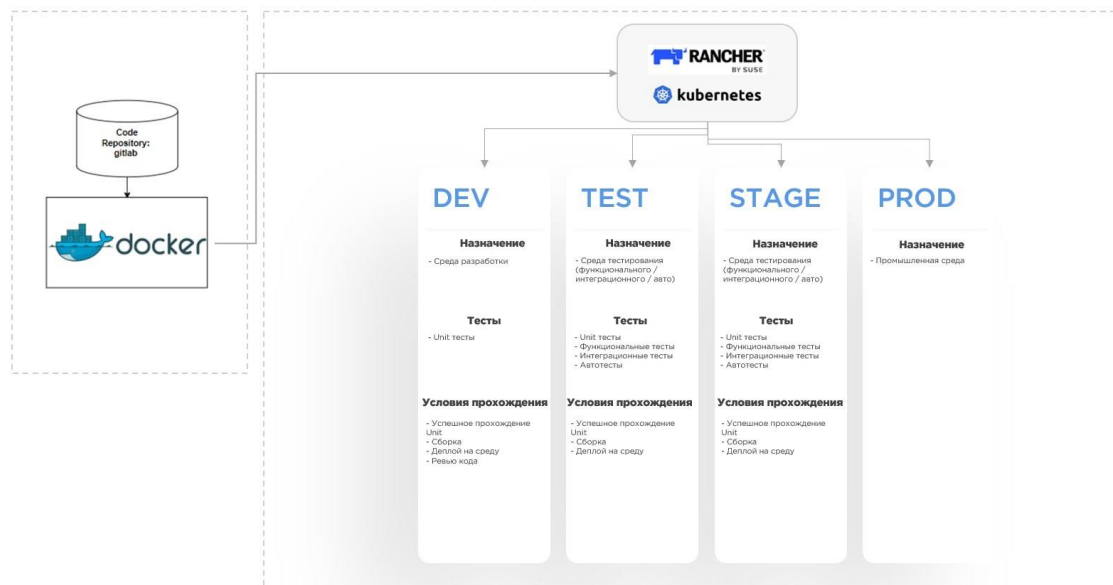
Code Repository: gitlab

docker

RANCHER BY SUSE

kubernetes

DEV

Назначение

- Среда разработки

Тесты

- Unit тесты

Условия прохождения

- Успешное прохождение Unit
- Сборка
- Деплой на среду
- Ревью кода

TEST

Назначение

- Среда тестирования (функционального / интеграционного / авто)

Тесты

- Unit тесты
- Функциональные тесты
- Интеграционные тесты
- Автотесты

Условия прохождения

- Успешное прохождение Unit
- Сборка
- Деплой на среду

STAGE

Назначение

- Среда тестирования (функционального / интеграционного / авто)

Тесты

- Unit тесты
- Функциональные тесты
- Интеграционные тесты
- Автотесты

Условия прохождения

- Успешное прохождение Unit
- Сборка
- Деплой на среду

PROD

Назначение

- Промышленная среда